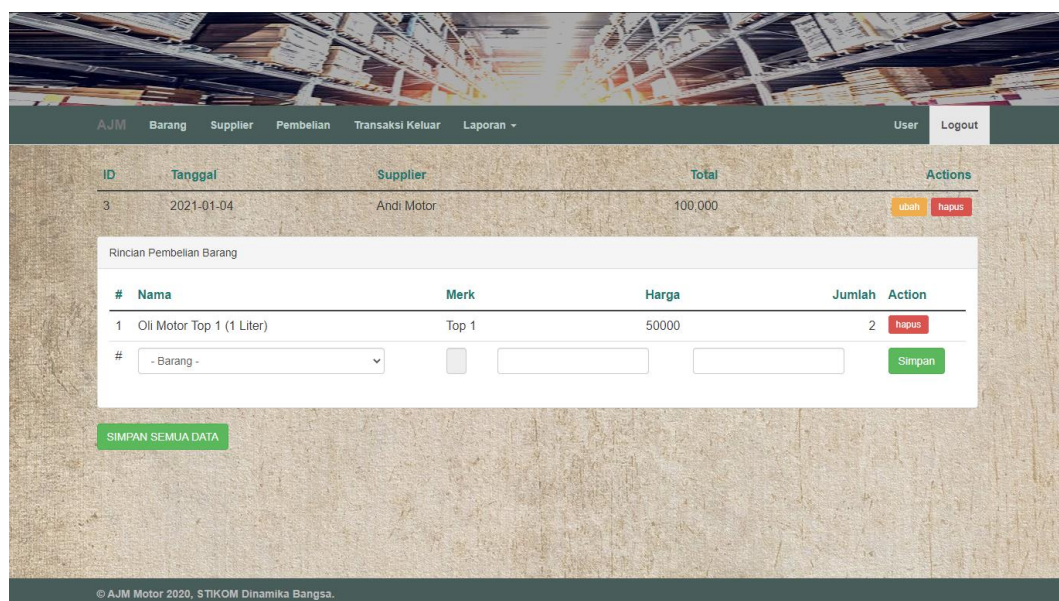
AJM Barang Supplier Pembelian Transaksi Keluar Laporan ▾ User Logout

| ID | Tanggal | Supplier | Total | Actions |
|---|---|---|---|---|
| 3 | 2021-01-04 | Andi Motor | 100,000 | ubah hapus |

Rincian Pembelian Barang

| # | Nama | Merk | Harga | Jumlah | Action |
|---|---|---|---|---|---|
| 1 | Oli Motor Top 1 (1 Liter) | Top 1 | 50000 | 2 | hapus |
| # | - Barang - | | | | Simpan |

SIMPAN SEMUA DATA

© AJM Motor 2020, STIKOM Dinamika Bangsa.